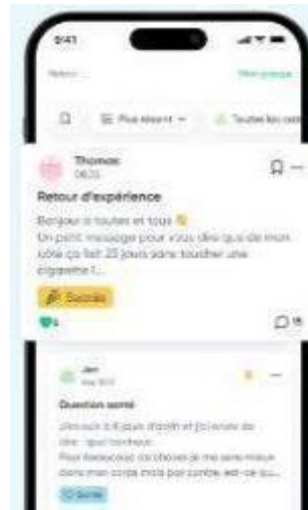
9:41

Retour

Mon groupe

Plus récent

Toutes les cat

Thomas

Retour d'expérience

Bonjour à toutes et tous 👋
Un petit message pour vous dire que de mon côté ça fait 25 jours sans toucher une cigarette !...

Succès

Jan

Question santé

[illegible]

Santé